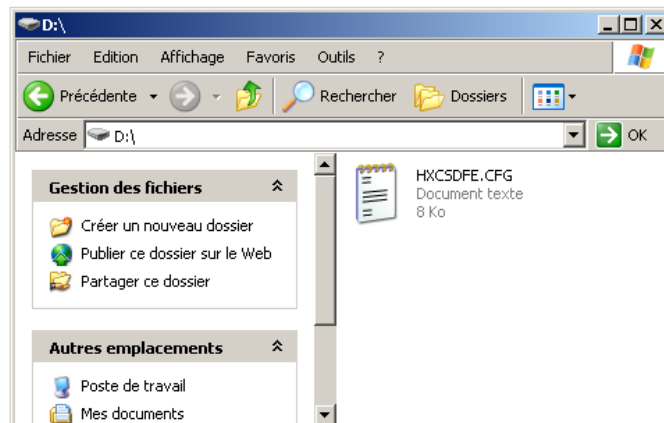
D:\

Fichier Edition Affichage Favoris Outils ?

Précédente Rechercher Dossiers

Adresse D:\ OK

Gestion des fichiers

Créer un nouveau dossier

Publier ce dossier sur le Web

Partager ce dossier

Autres emplacements

Poste de travail

Mes documents

HXCSDFE.CFG
Document texte
8 Ko